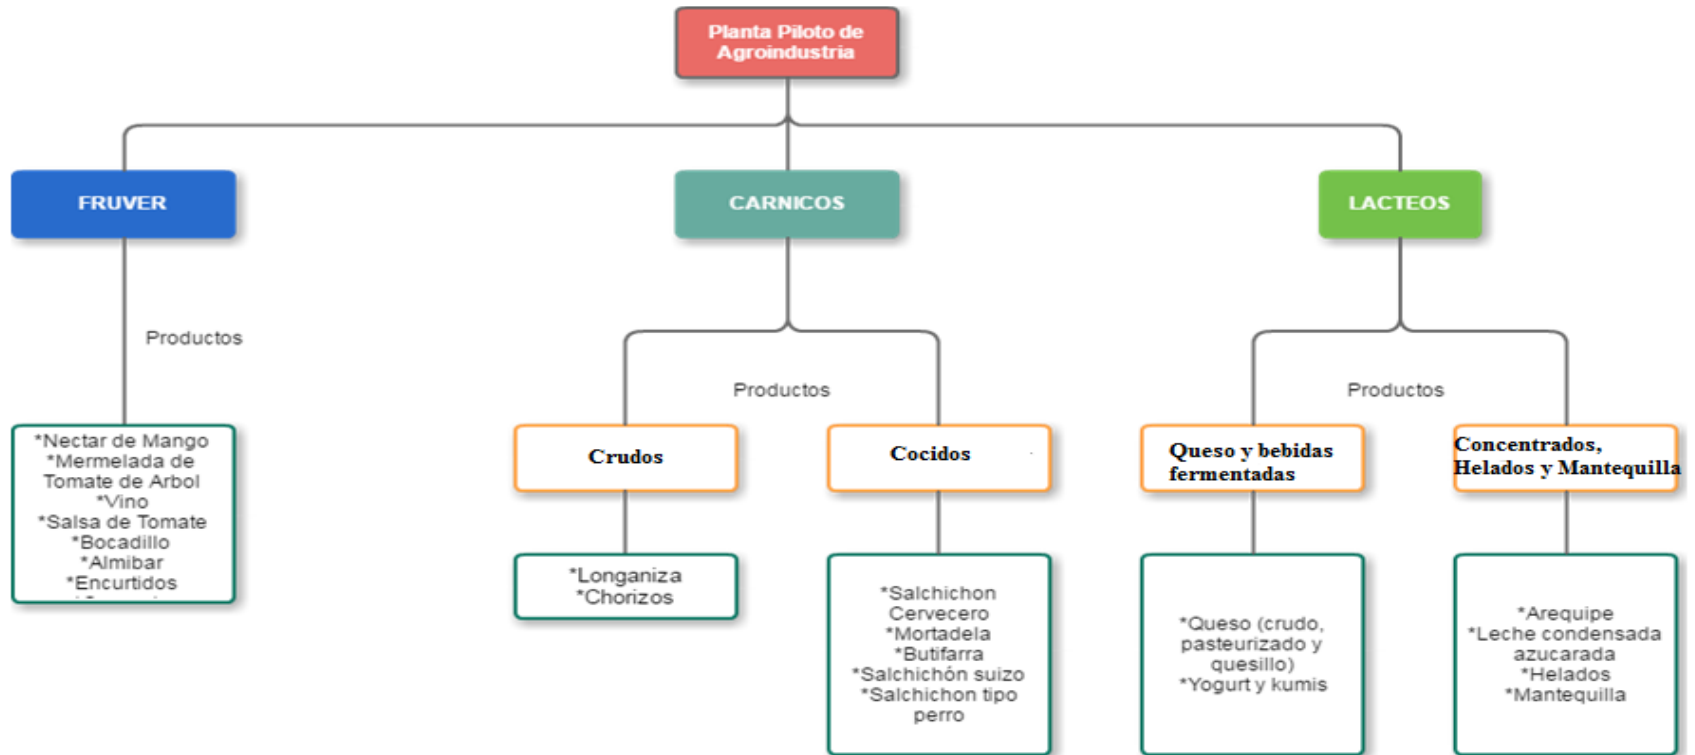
Planta Piloto de Agroindustria

FRUVER

CARNICOS

LACTEOS

Productos

*Nectar de Mango
*Mermelada de Tomate de Arbol
*Vino
*Salsa de Tomate
*Bocadillo
*Almibar
*Encurtidos
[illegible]

Productos

Crudos

*Longaniza
*Chorizos

Cocidos

*Salchichon Cervecero
*Mortadela
*Butifarra
*Salchichón suizo
*Salchichon tipo perro

Productos

Queso y bebidas fermentadas

*Queso (crudo, pasteurizado y quesillo)
*Yogurt y kumis

Concentrados, Helados y Mantequilla

*Arequipe
*Leche condensada azucarada
*Helados
*Mantequilla